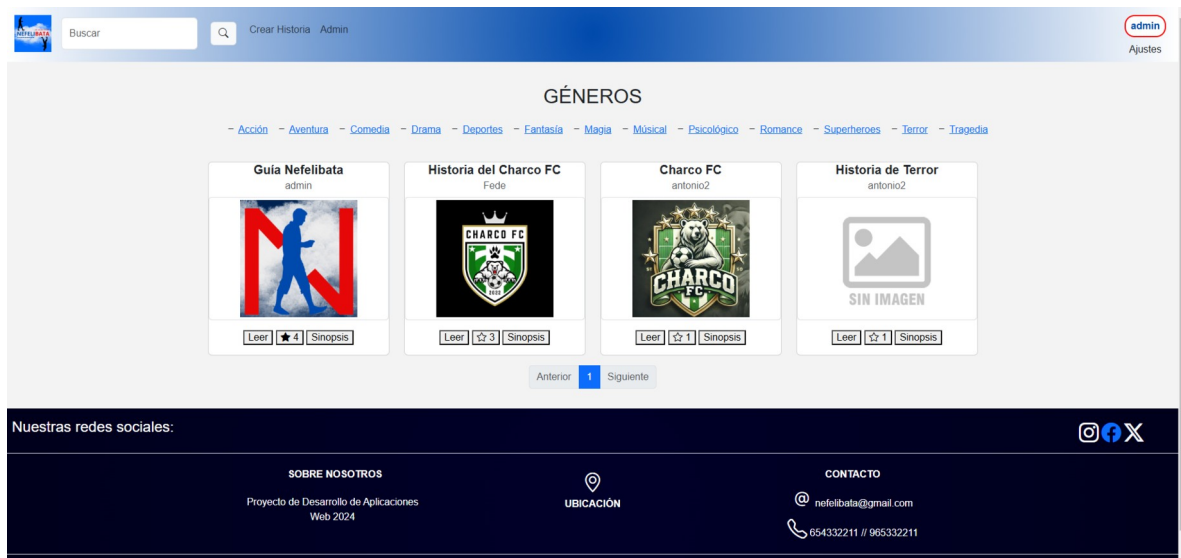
NEFELIBATA

Buscar

Crear Historia Admin

admin

Ajustes

GÉNEROS

- Acción - Aventura - Comedia - Drama - Deportes - Fantasía - Magia - Músical - Psicológico - Romance - Superheroes - Terror - Tragedia

Guía Nefelibata
admin

Leer 4 Sinopsis

Historia del Charco FC
Fede

CHARCO FC
2020

Leer 3 Sinopsis

Charco FC
antonio2

CHARCO FC

Leer 1 Sinopsis

Historia de Terror
antonio2

SIN IMAGEN

Leer 1 Sinopsis

Anterior 1 Siguiente

Nuestras redes sociales:

SOBRE NOSOTROS

Proyecto de Desarrollo de Aplicaciones Web 2024

UBICACIÓN

CONTACTO

nefelibata@gmail.com

654332211 // 965332211